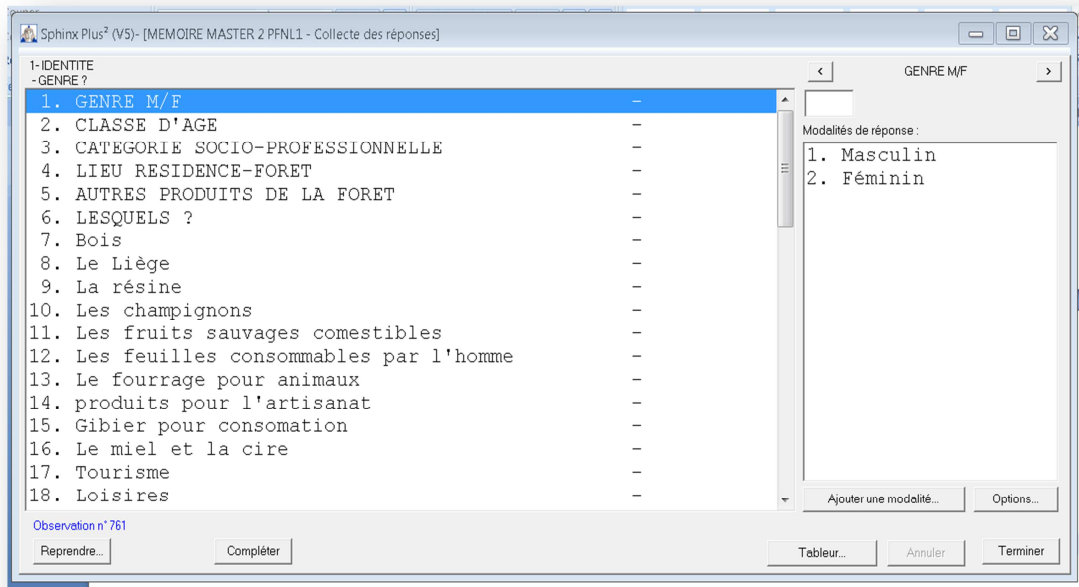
Sphinx Plus² (V5)- [MEMOIRE MASTER 2 PFNL1 - Collecte des réponses]

1- IDENTITE
- GENRE ?

| | |
|---|---|
| 1. GENRE M/F | - |
| 2. CLASSE D'AGE | - |
| 3. CATEGORIE SOCIO-PROFESSIONNELLE | - |
| 4. LIEU RESIDENCE-FORET | - |
| 5. AUTRES PRODUITS DE LA FORET | - |
| 6. LESQUELS ? | - |
| 7. Bois | - |
| 8. Le Liège | - |
| 9. La résine | - |
| 10. Les champignons | - |
| 11. Les fruits sauvages comestibles | - |
| 12. Les feuilles consommables par l'homme | - |
| 13. Le fourrage pour animaux | - |
| 14. produits pour l'artisanat | - |
| 15. Gibier pour consomation | - |
| 16. Le miel et la cire | - |
| 17. Tourisme | - |
| 18. Loisires | - |

<
GENRE M/F
>

Modalités de réponse :
1. Masculin
2. Féminin

Ajouter une modalité...
Options...

Observation n° 761

Reprendre...
Compléter
Tableur...
Annuler
Terminer